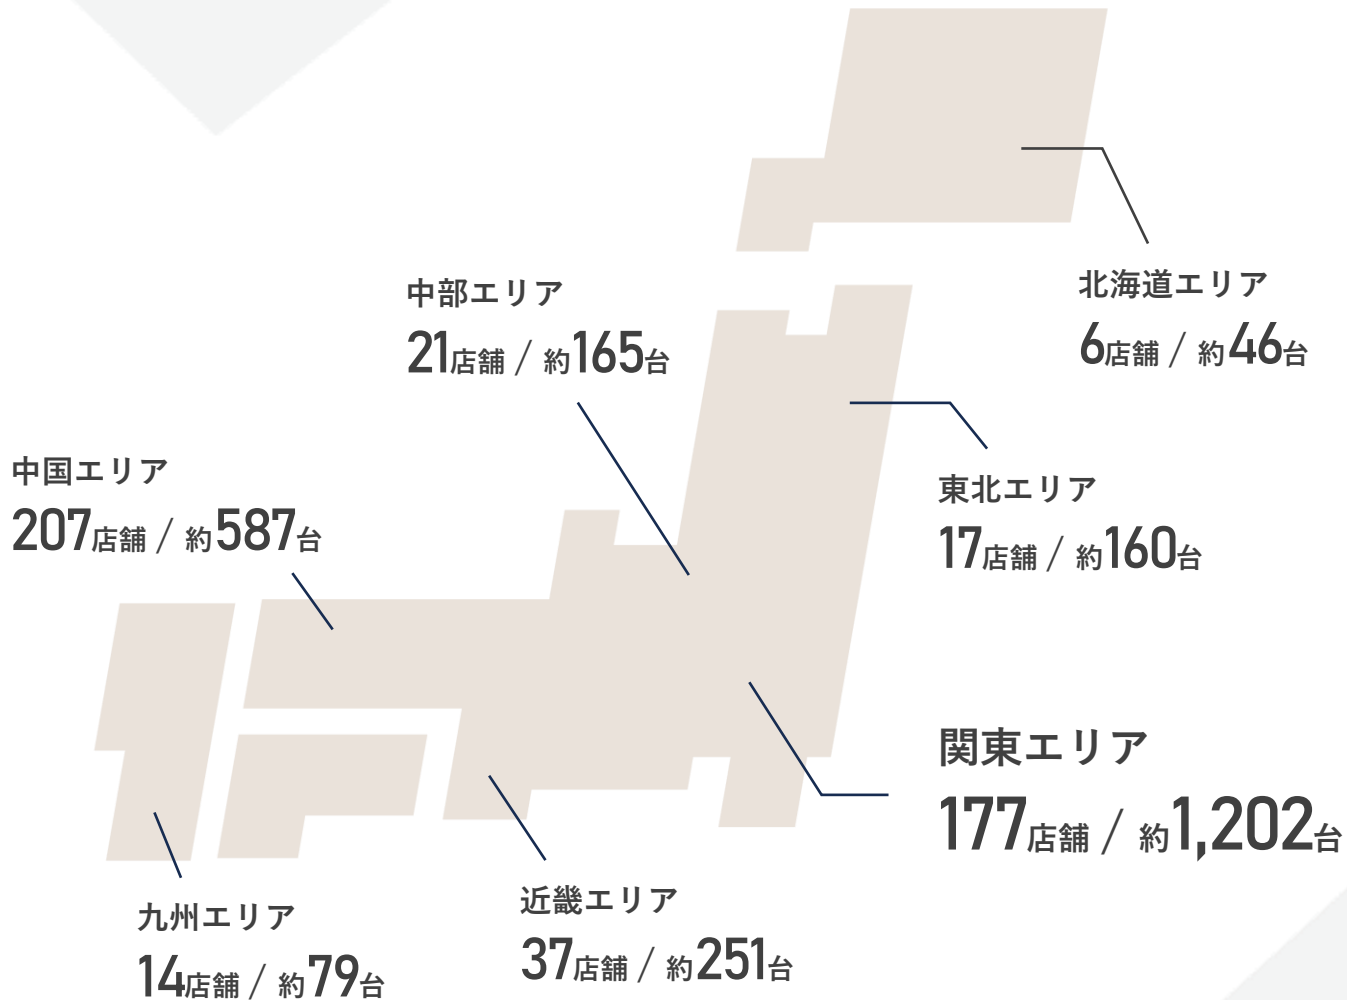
北海道エリア
6店舗 / 約46台

中部エリア
21店舗 / 約165台

中国エリア
207店舗 / 約587台

東北エリア
17店舗 / 約160台

関東エリア
177店舗 / 約1,202台

九州エリア
14店舗 / 約79台

近畿エリア
37店舗 / 約251台